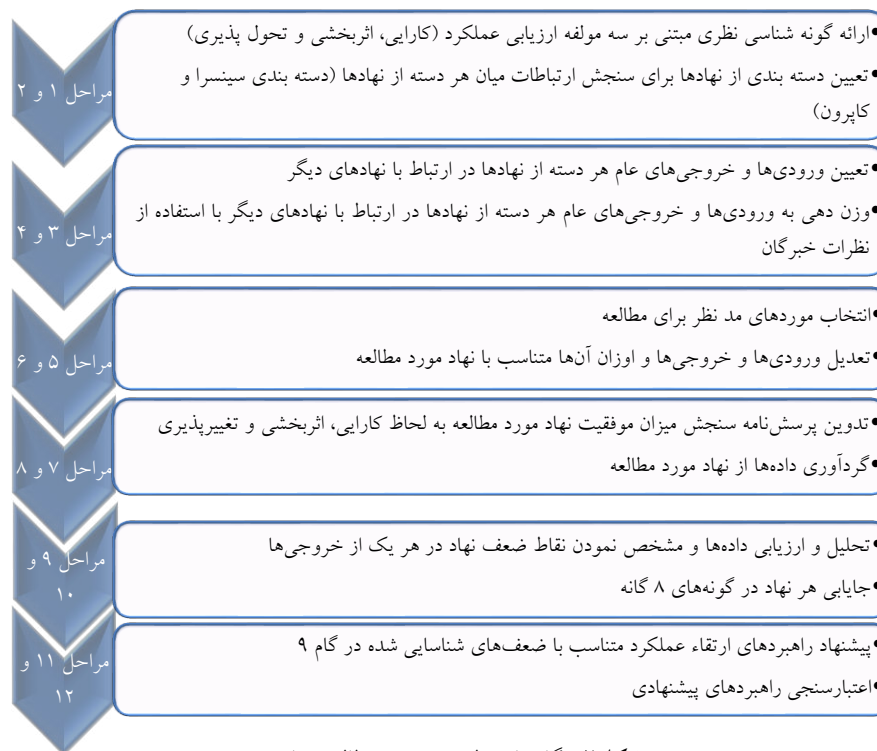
مراحل ۱ و ۲

•ارائه گونه شناسی نظری مبتنی بر سه مولفه ارزیابی عملکرد (کارایی، اثربخشی و تحول پذیری)
•تعیین دسته بندی از نهادها برای سنجش ارتباطات میان هر دسته از نهادها (دسته بندی سینسرا و کاپرون)

مراحل ۳ و ۴

•تعیین ورودی‌ها و خروجی‌های عام هر دسته از نهادها در ارتباط با نهادهای دیگر
•وزن دهی به ورودی‌ها و خروجی‌های عام هر دسته از نهادها در ارتباط با نهادهای دیگر با استفاده از نظرات خبرگان

مراحل ۵ و ۶

•انتخاب موردهای مد نظر برای مطالعه
•تعدیل ورودی‌ها و خروجی‌ها و اوزان آن‌ها متناسب با نهاد مورد مطالعه

مراحل ۷ و ۸

•تدوین پرسش‌نامه سنجش میزان موفقیت نهاد مورد مطالعه به لحاظ کارایی، اثربخشی و تغییرپذیری
•گردآوری داده‌ها از نهاد مورد مطالعه

مراحل ۹ و ۱۰

•تحلیل و ارزیابی داده‌ها و مشخص نمودن نقاط ضعف نهاد در هر یک از خروجی‌ها
•جایابی هر نهاد در گونه‌های ۸ گانه

مراحل ۱۱ و ۱۲

•پیشنهاد راهبردهای ارتقاء عملکرد متناسب با ضعف‌های شناسایی شده در گام ۹
•اعتبارسنجی راهبردهای پیشنهادی